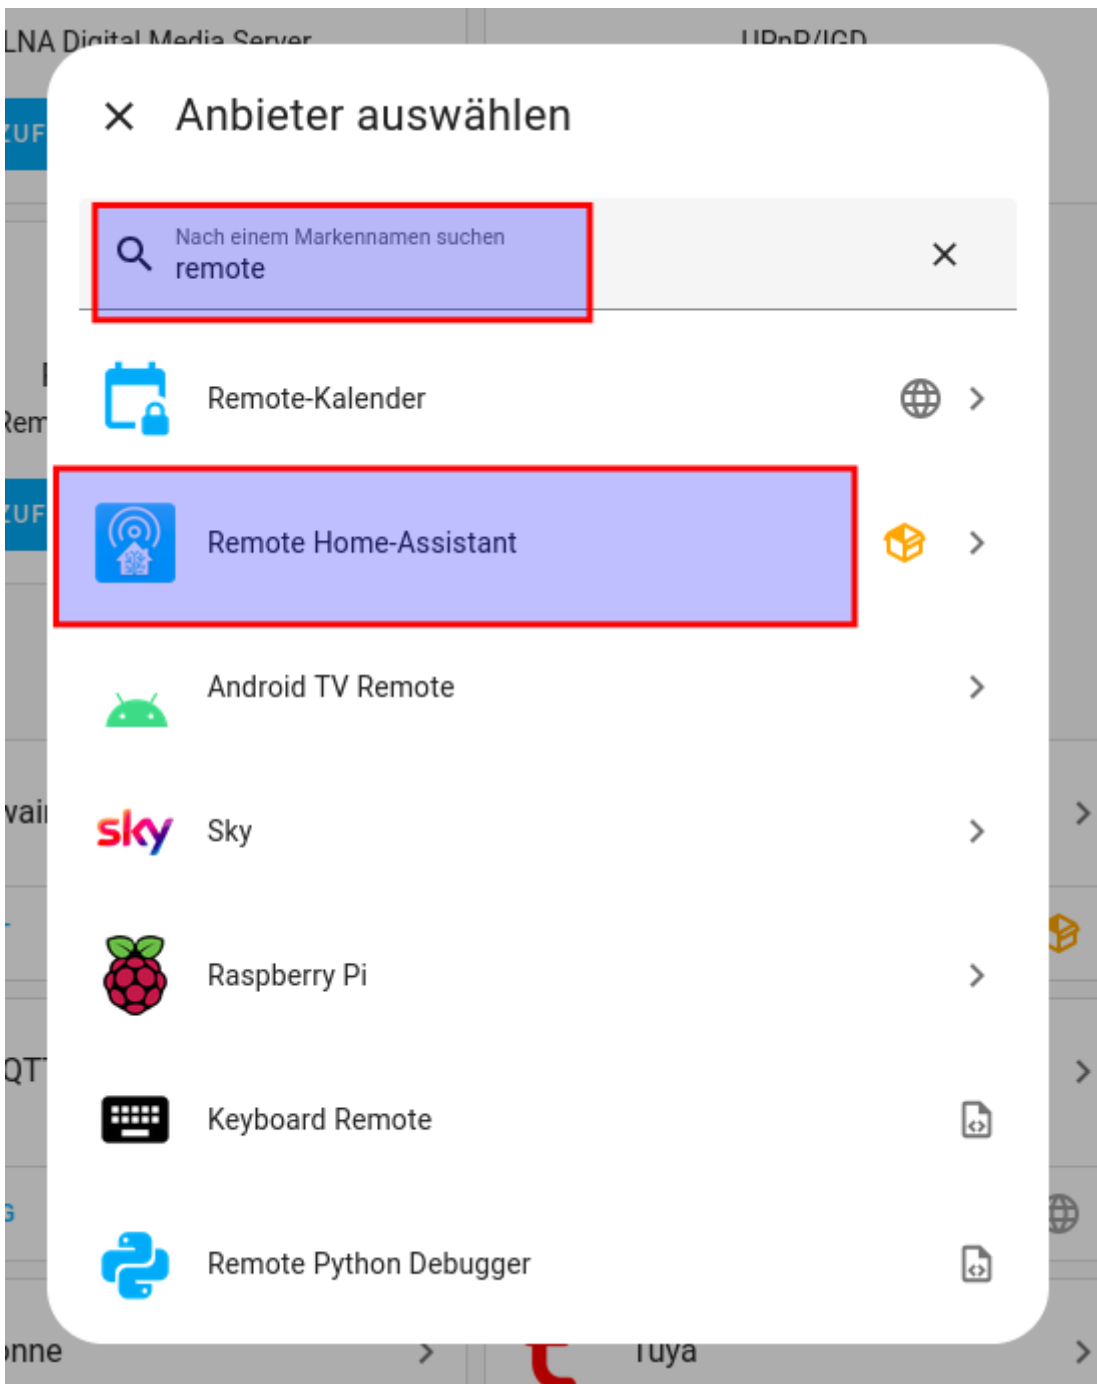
LNA Digital Media Server
UPnP/IGD
ZUF
Rem
ZUF
vai
QT
G
nne
Tuya

Anbieter auswählen

Nach einem Markennamen suchen
remote

Remote-Kalender

Remote Home-Assistant

Android TV Remote

sky Sky

Raspberry Pi

Keyboard Remote

Remote Python Debugger